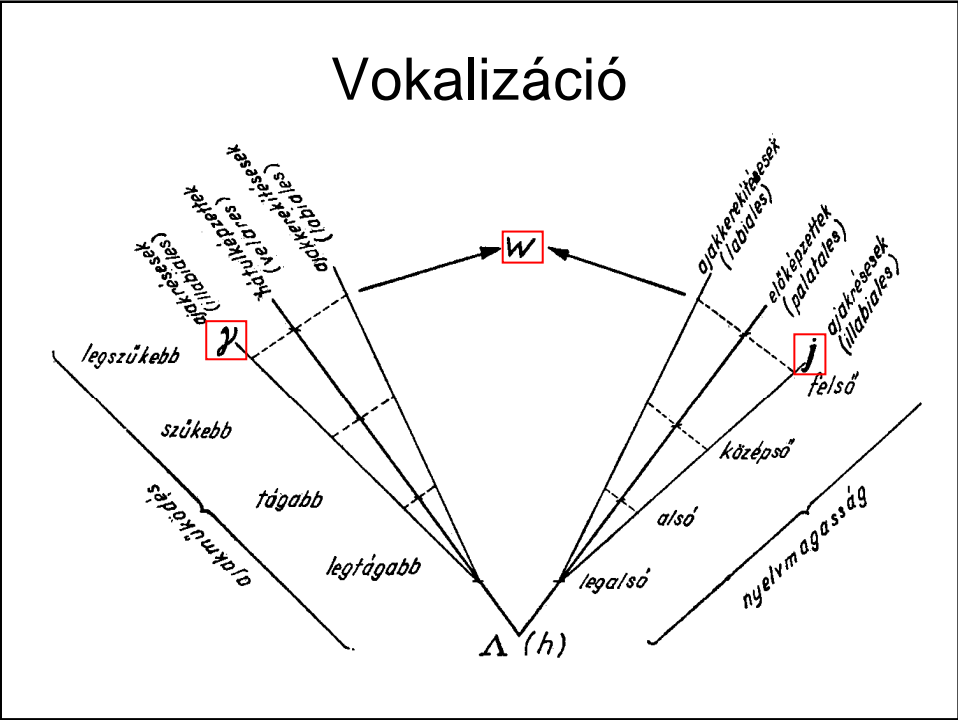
Vokalizáció

ajakréseset (illabiales)

hátulképzettek (velares)

ajakkerekítésesek (labiales)

w

ajakkerekítésesek (labiales)

előképzettek (palatales)

ajakrésesek (illabiales)

γ

j

legszűkebb

szűkebb

tágabb

legtágabb

alaknyílás

felső

középső

alsó

legalsó

nyelvmagasság

Λ (h)